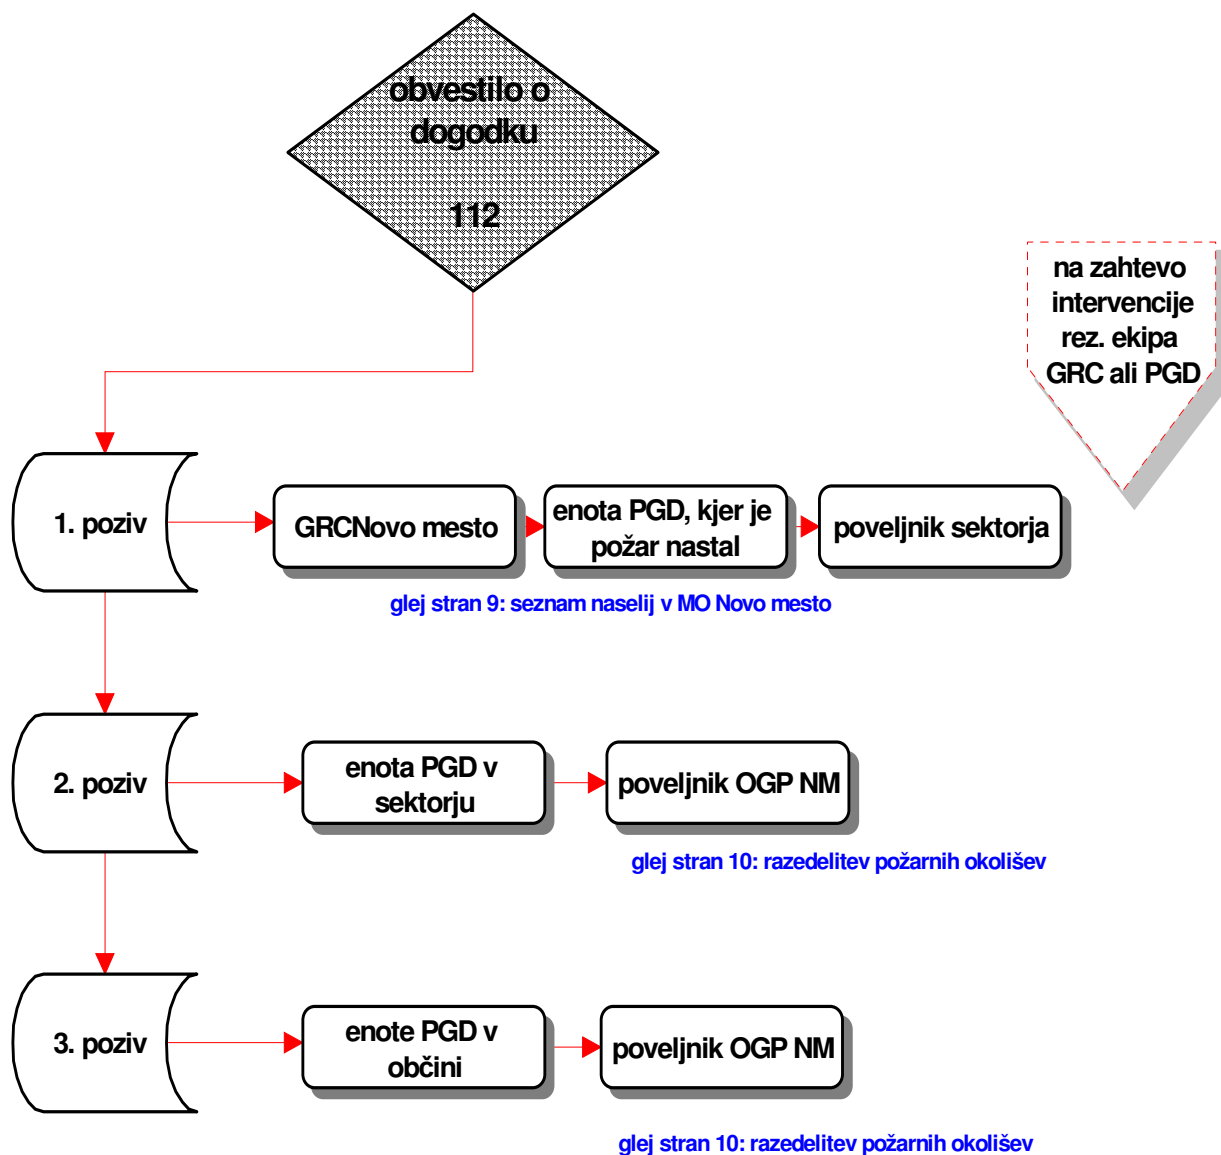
obvestilo o dogodku

112

na zahtevo intervencije rez. ekipa GRC ali PGD

1. poziv

GRCNovo mesto

enota PGD, kjer je požar nastal

poveljnik sektorja

glej stran 9: seznam naselij v MO Novo mesto

2. poziv

enota PGD v sektorju

poveljnik OGP NM

glej stran 10: razedelitev požarnih okolišev

3. poziv

enote PGD v občini

poveljnik OGP NM

glej stran 10: razedelitev požarnih okolišev